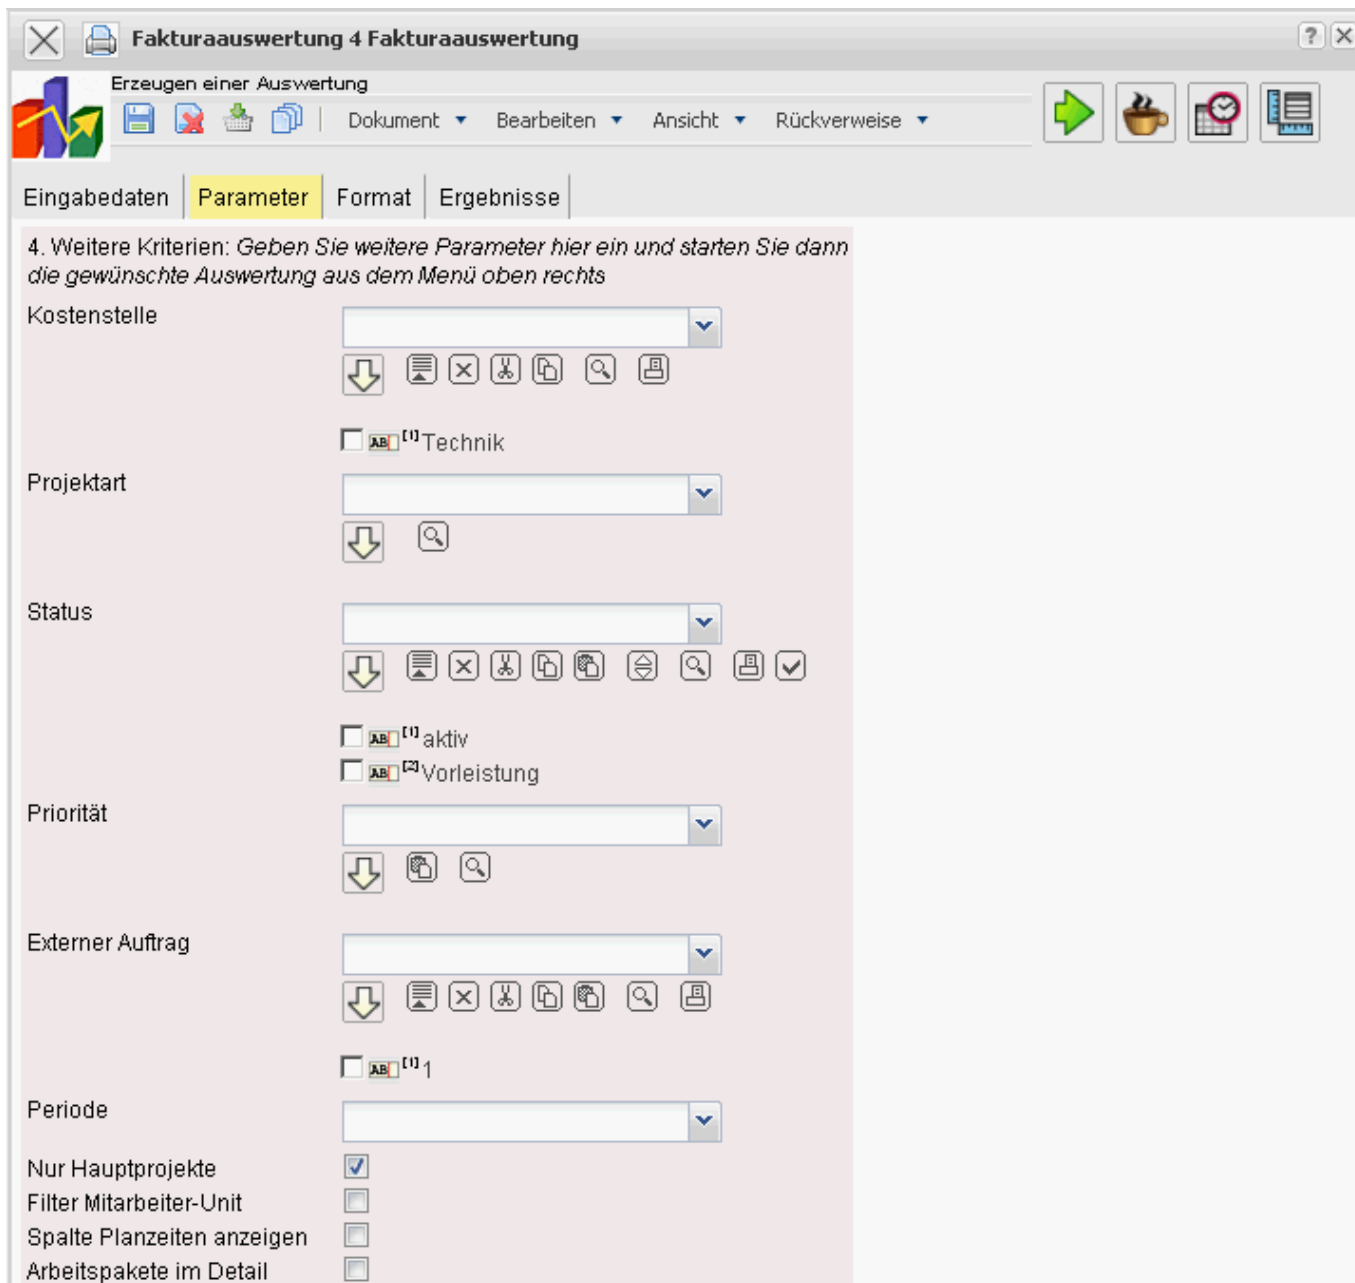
Fakturaauswertung 4 Fakturaauswertung

?

Erzeugen einer Auswertung

Dokument ▼ Bearbeiten ▼ Ansicht ▼ Rückverweise ▼

Eingabedaten | Parameter | Format | Ergebnisse

4. Weitere Kriterien: *Geben Sie weitere Parameter hier ein und starten Sie dann die gewünschte Auswertung aus dem Menü oben rechts*

Kostenstelle

AB [1] Technik

Projektart

Status

AB [1] aktiv
AB [2] Vorleistung

Priorität

Externer Auftrag

AB [1] 1

Periode

Nur Hauptprojekte
Filter Mitarbeiter-Unit
Spalte Planzeiten anzeigen
Arbeitspakete im Detail